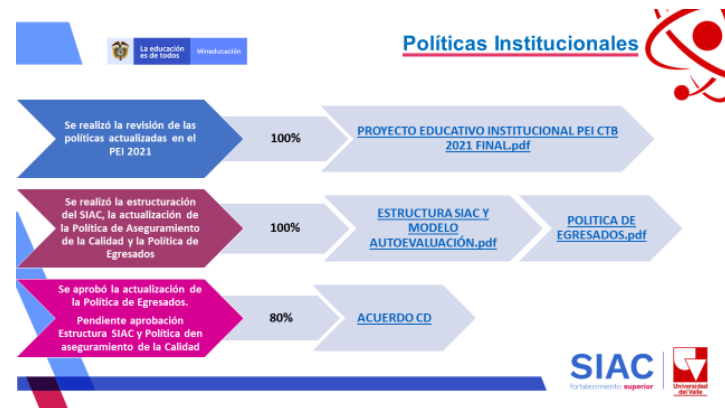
La educación es de todos | Mineducación

Políticas Institucionales

Se realizó la revisión de las políticas actualizadas en el PEI 2021

100%

PROYECTO EDUCATIVO INSTITUCIONAL PEI CTB 2021 FINAL.pdf

Se realizó la estructuración del SIAC, la actualización de la Política de Aseguramiento de la Calidad y la Política de Egresados

100%

ESTRUCTURA SIAC Y MODELO AUTOEVALUACIÓN.pdf

POLITICA DE EGRESADOS.pdf

Se aprobó la actualización de la Política de Egresados.

Pendiente aprobación Estructura SIAC y Política den aseguramiento de la Calidad

80%

ACUERDO CD

SIAC
fortalecimiento superior

Universidad del Valle